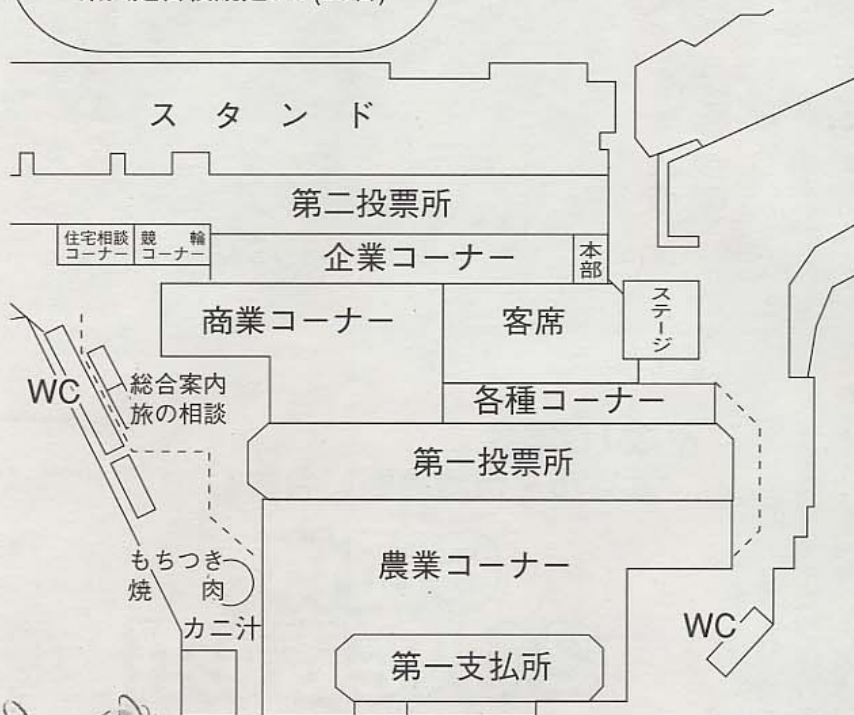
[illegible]

スタンド

第二投票所

住宅相談コーナー

競輪コーナー

企業コーナー

本部

商業コーナー

客席

ステージ

WC

総合案内
旅の相談

各種コーナー

第一投票所

農業コーナー

もちつき

焼肉

カニ汁

WC

第一支払所